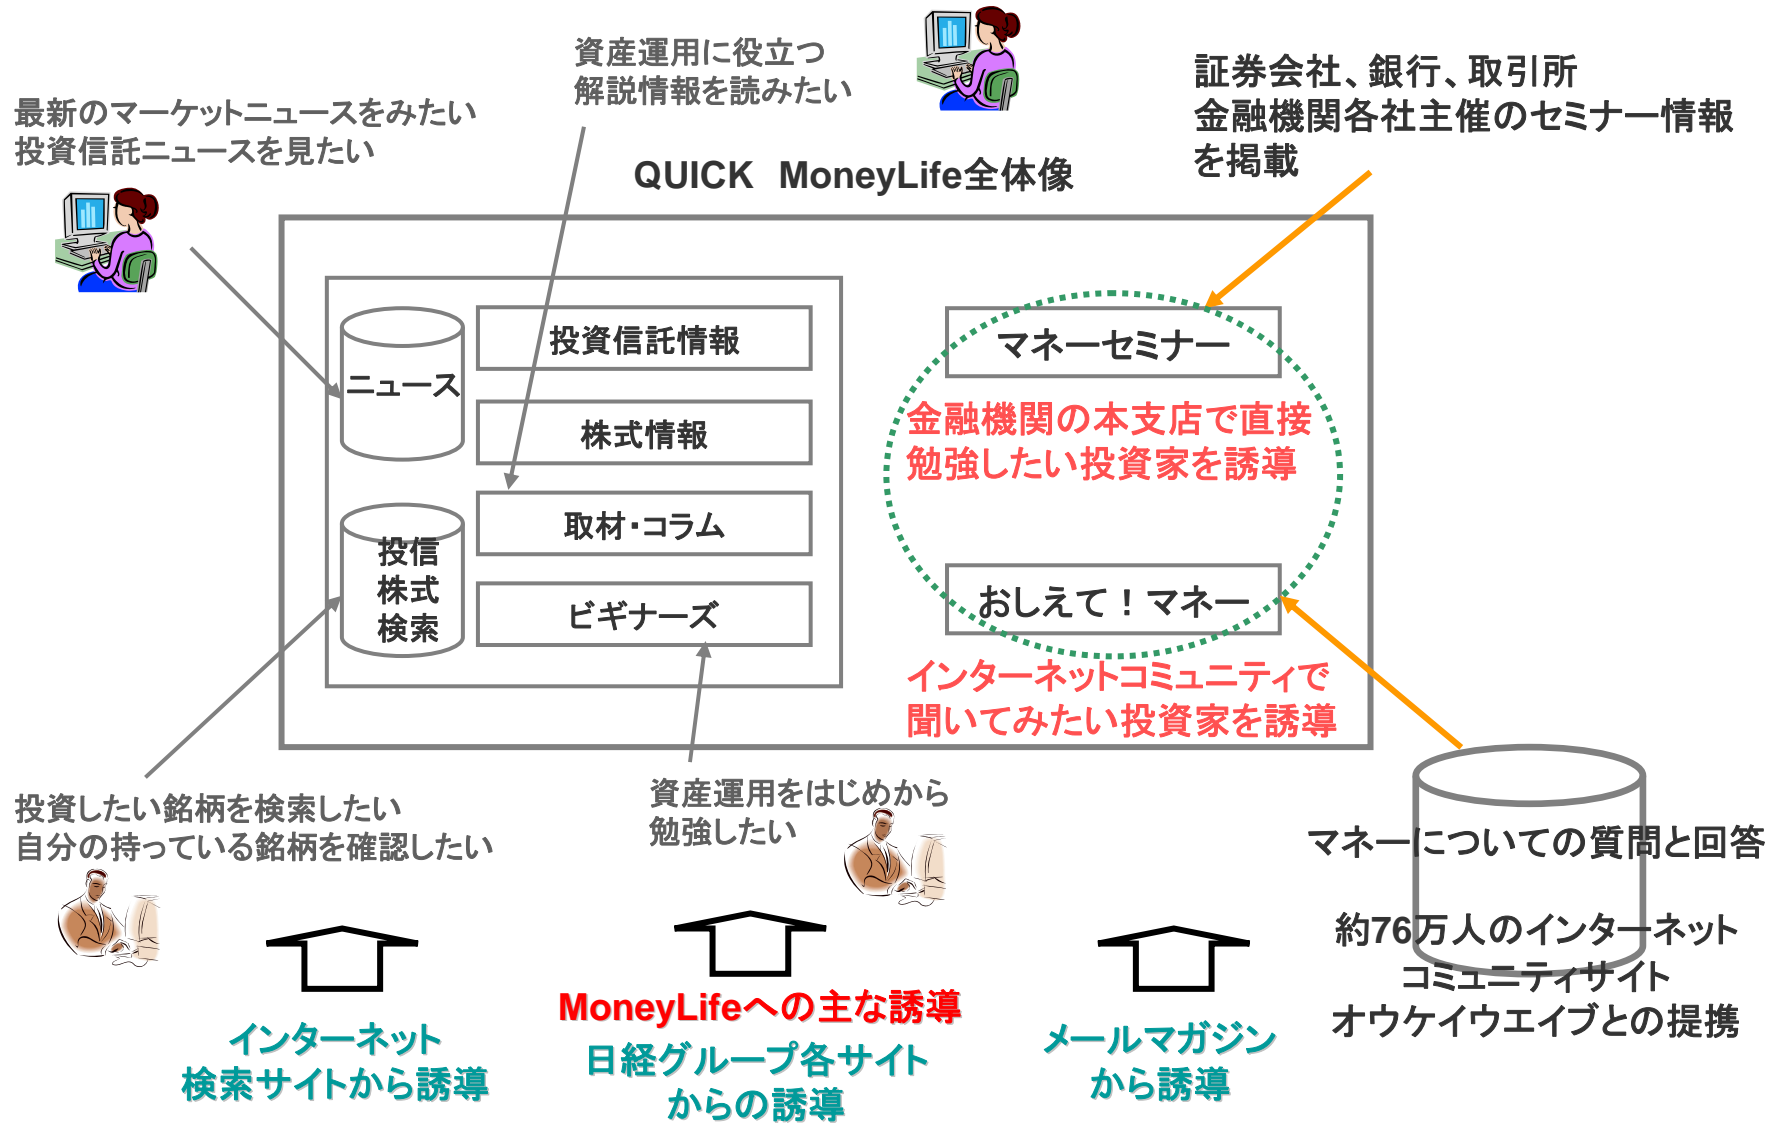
資産運用に役立つ
解説情報を読みたい

最新のマーケットニュースをみたい
投資信託ニュースを見たい

証券会社、銀行、取引所
金融機関各社主催のセミナー情報
を掲載

QUICK MoneyLife全体像

ニュース

投資信託情報

株式情報

取材･コラム

ビギナーズ

投信
株式
検索

マネーセミナー

金融機関の本支店で直接
勉強したい投資家を誘導

おしえて！マネー

インターネットコミュニティで
聞いてみたい投資家を誘導

投資したい銘柄を検索したい
自分の持っている銘柄を確認したい

資産運用をはじめから
勉強したい

マネーについての質問と回答

約76万人のインターネット
コミュニティサイト
オウケイウエイブとの提携

MoneyLifeへの主な誘導

インターネット
検索サイトから誘導

日経グループ各サイト
からの誘導

メールマガジン
から誘導